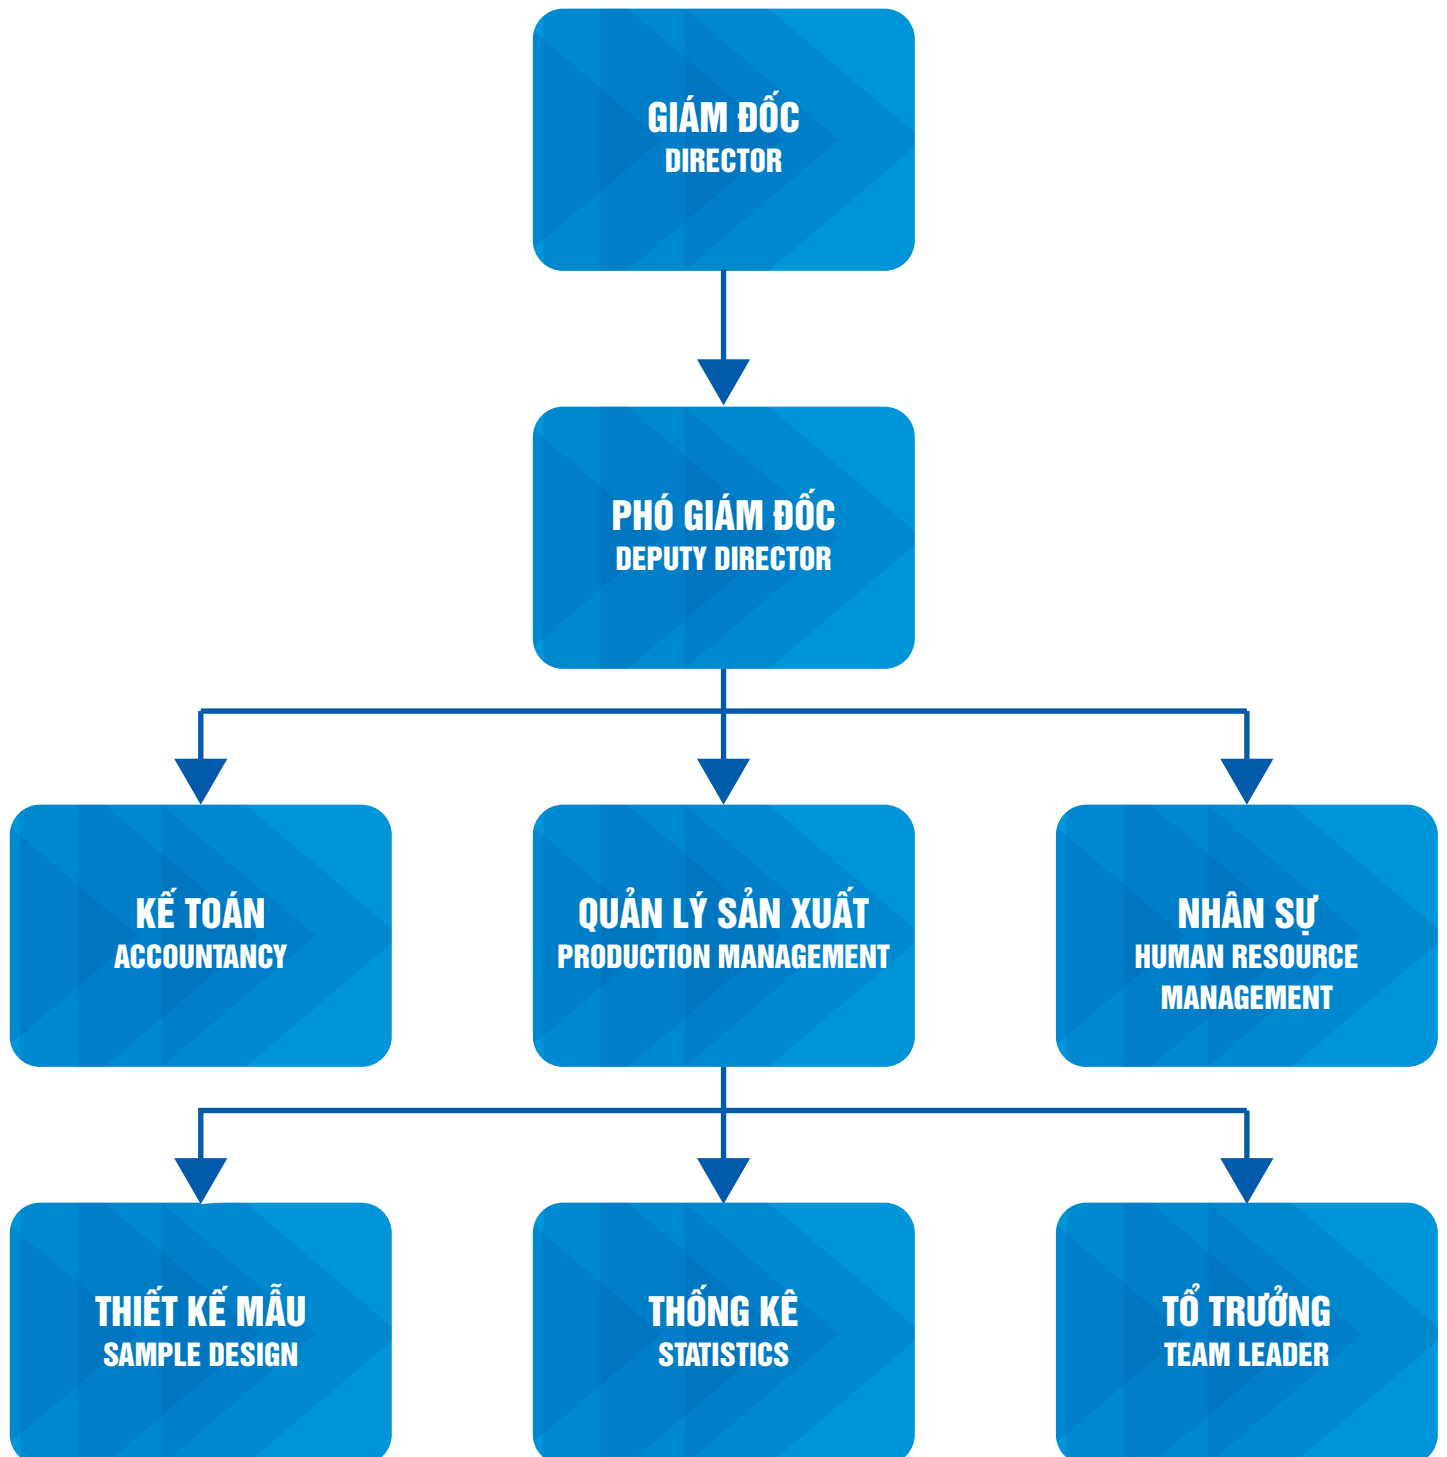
GIÁM ĐỐC
DIRECTOR

PHÓ GIÁM ĐỐC
DEPUTY DIRECTOR

KẾ TOÁN
ACCOUNTANCY

QUẢN LÝ SẢN XUẤT
PRODUCTION MANAGEMENT

NHÂN SỰ
HUMAN RESOURCE MANAGEMENT

THIẾT KẾ MẪU
SAMPLE DESIGN

THỐNG KÊ
STATISTICS

TỔ TRƯỞNG
TEAM LEADER